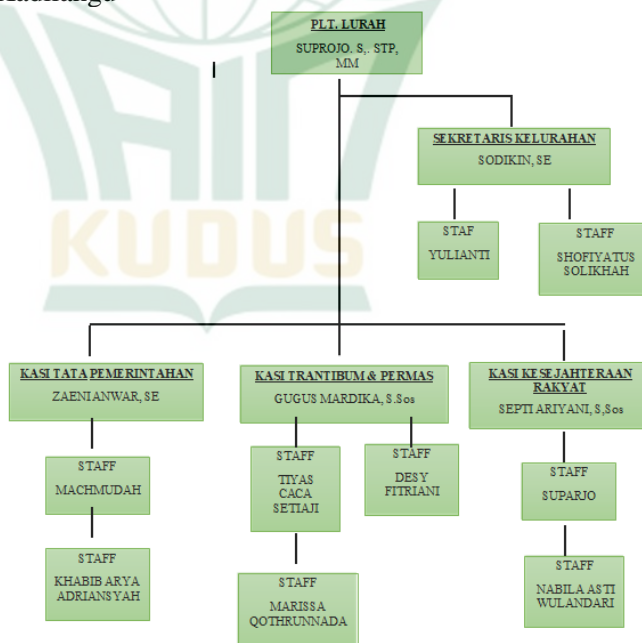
Kadilangu

PLT. LURAH
SUPROJO. S,. STP, MM

SEKRETARIS KELURAHAN
SODIKIN, SE

STAF
YULIANTI

STAFF
SHOFIYATUS SOLIKHAH

KASI TATA PEMERINTAHAN
ZAENI ANWAR, SE

KASI TRANTIBUM & PERMAS
GUGUS MARDIKA, S.Sos

KASI KESEJAHTERAAN RAKYAT
SEPTI ARIYANI, S,Sos

STAFF
MACHMUDAH

STAFF
KHABIB ARYA ADRIANSYAH

STAFF
TIYAS CACA SETIAJI

STAFF
DESY FITRIANI

STAFF
MARISSA QOTHRUNNADA

STAFF
SUPARJO

STAFF
NABILA ASTI WULANDARI